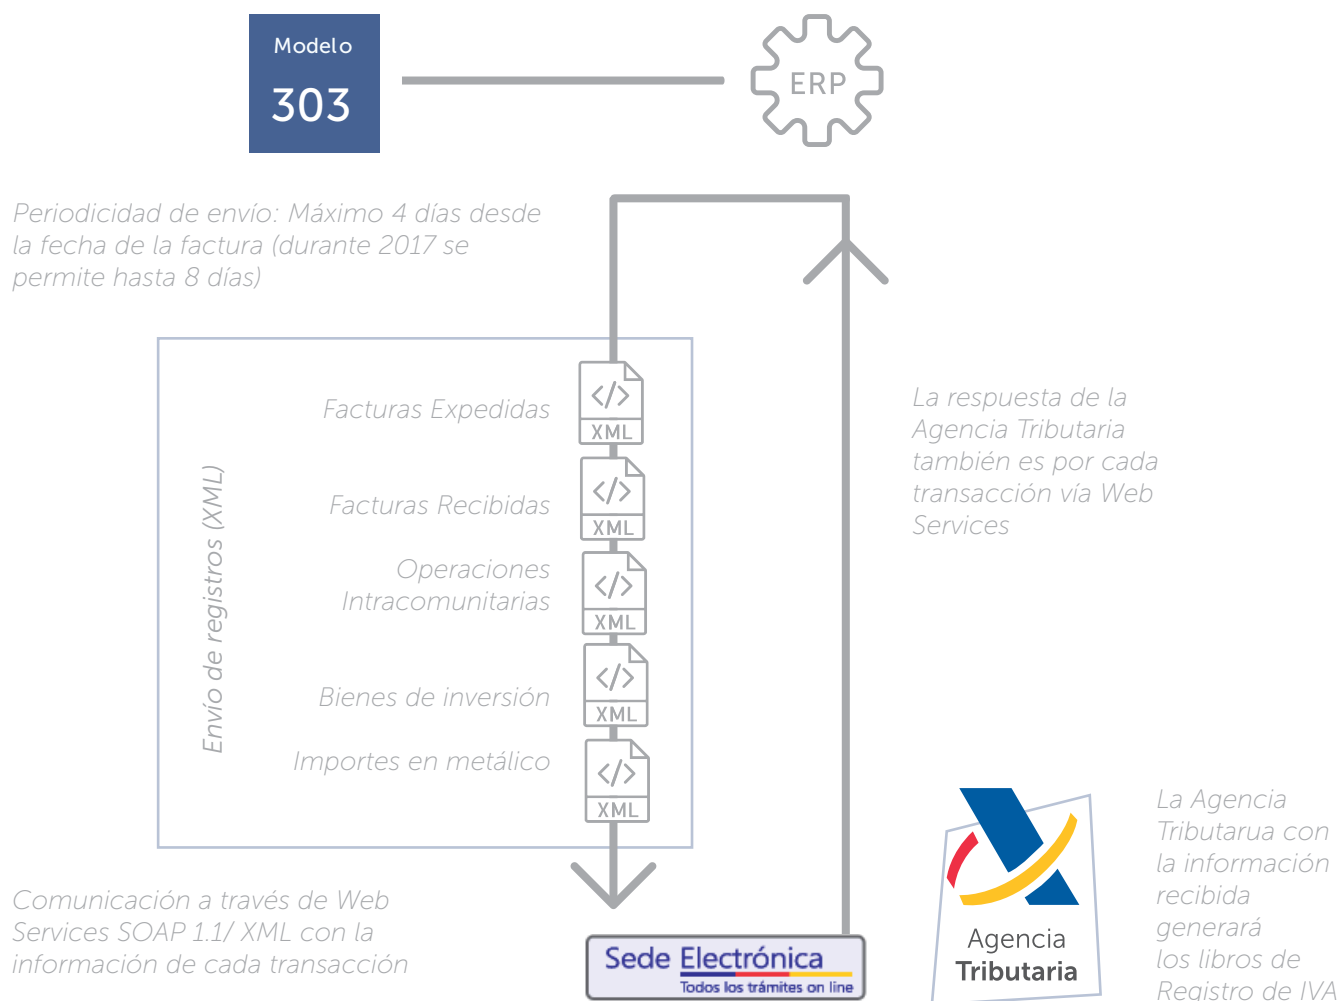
Modelo
303

ERP

Periodicidad de envío: Máximo 4 días desde la fecha de la factura (durante 2017 se permite hasta 8 días)

Envío de registros (XML)

Facturas Expedidas
XML

Facturas Recibidas
XML

Operaciones Intracomunitarias
XML

Bienes de inversión
XML

Importes en metálico
XML

La respuesta de la Agencia Tributaria también es por cada transacción vía Web Services

Comunicación a través de Web Services SOAP 1.1/ XML con la información de cada transacción

Sede Electrónica
Todos los trámites on line

Agencia
Tributaria

La Agencia Tributarua con la información recibida generará los libros de Registro de IVA